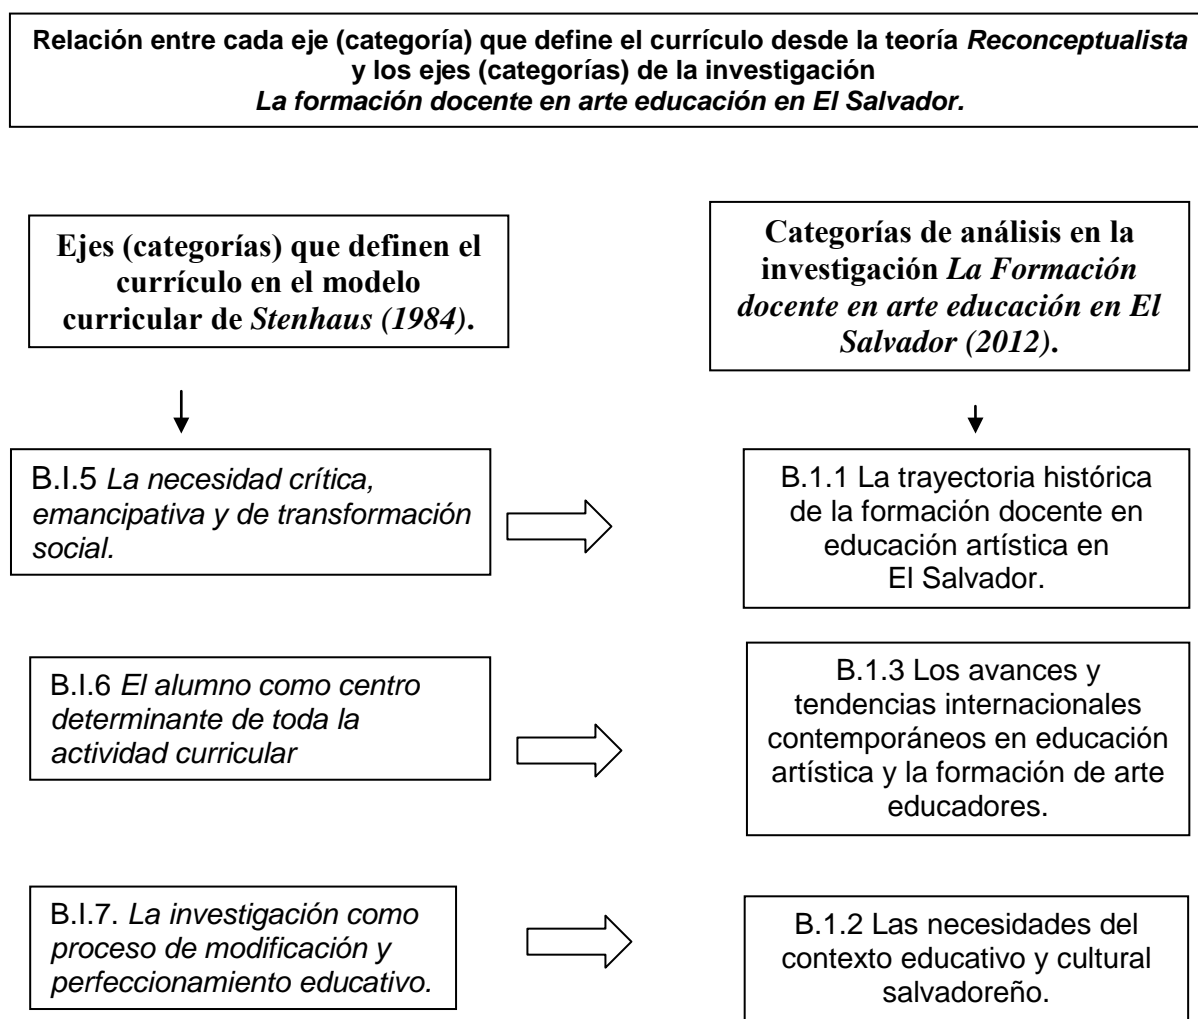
Relación entre cada eje (categoría) que define el currículo desde la teoría *Reconceptualista* y los ejes (categorías) de la investigación
*La formación docente en arte educación en El Salvador.*

Ejes (categorías) que definen el currículo en el modelo curricular de *Stenhaus (1984)*.

Categorías de análisis en la investigación *La Formación docente en arte educación en El Salvador (2012)*.

B.I.5 *La necesidad crítica, emancipativa y de transformación social.*

B.1.1 La trayectoria histórica de la formación docente en educación artística en El Salvador.

B.I.6 *El alumno como centro determinante de toda la actividad curricular*

B.1.3 Los avances y tendencias internacionales contemporáneos en educación artística y la formación de arte educadores.

B.I.7. *La investigación como proceso de modificación y perfeccionamiento educativo.*

B.1.2 Las necesidades del contexto educativo y cultural salvadoreño.